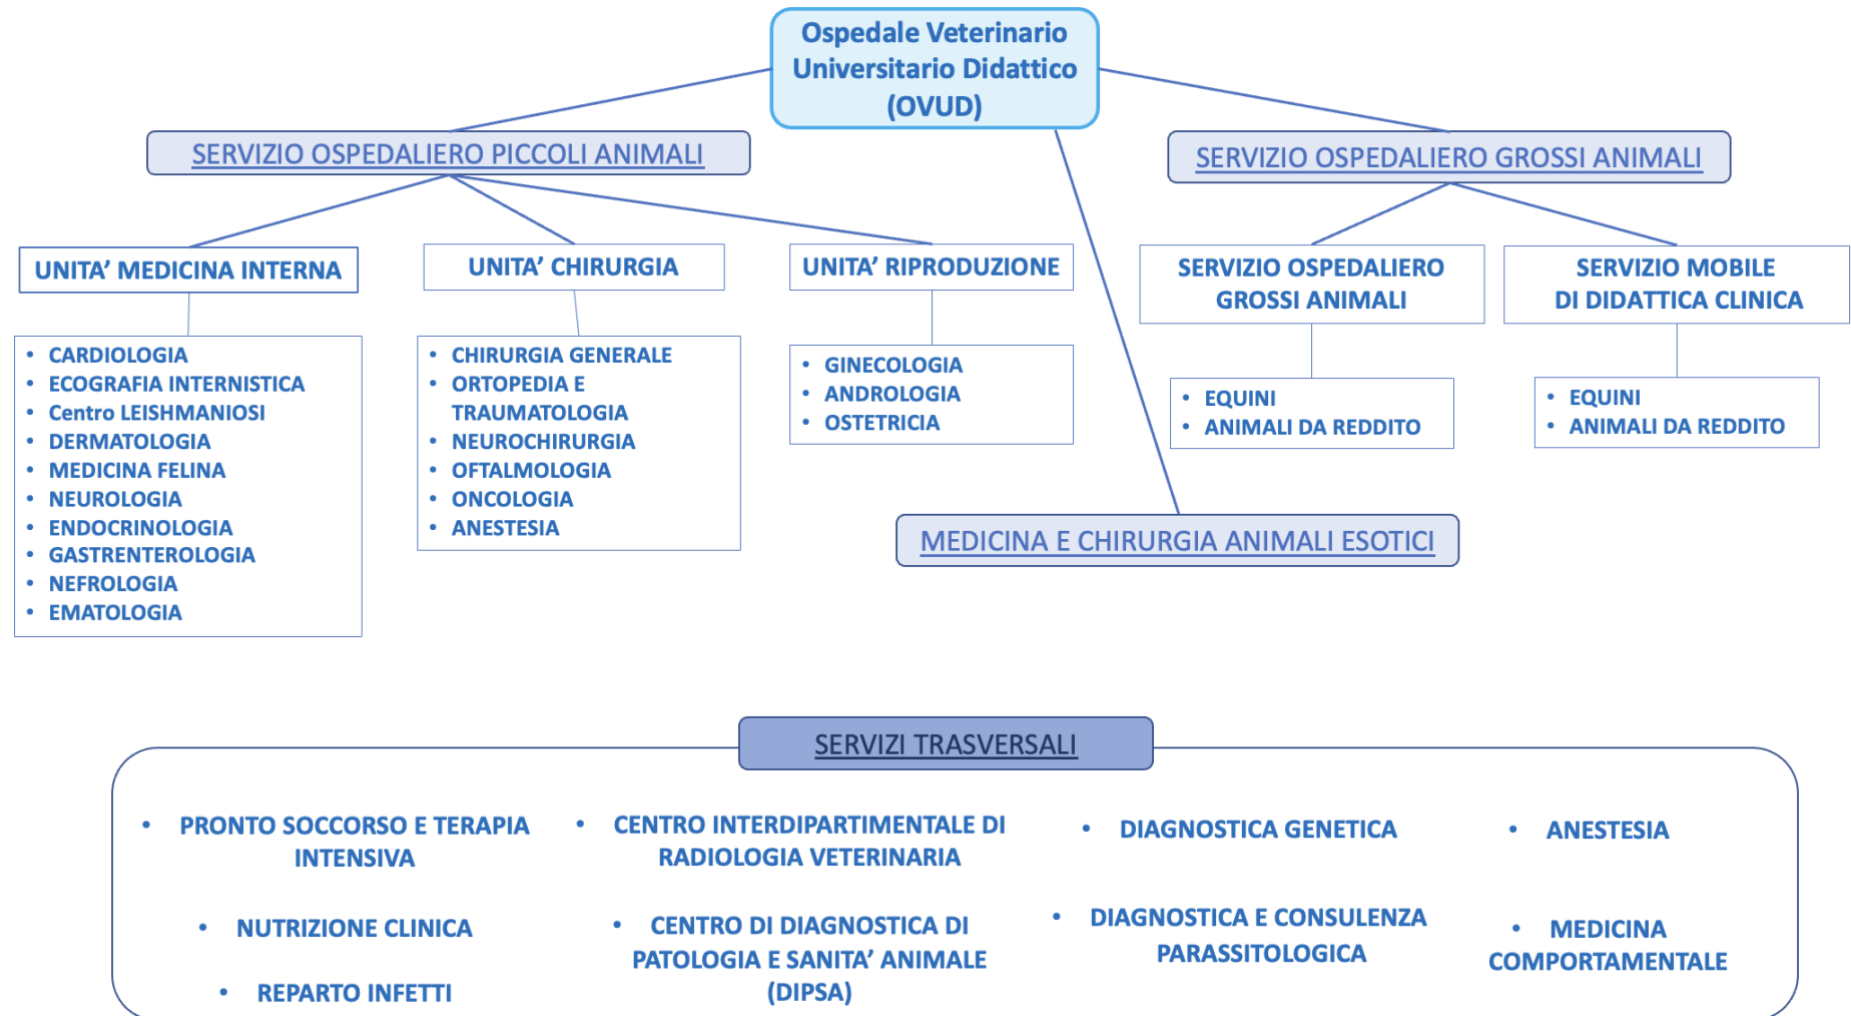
Ospedale Veterinario Universitario Didattico (OVUD)

SERVIZIO OSPEDALIERO PICCOLI ANIMALI

SERVIZIO OSPEDALIERO GROSSI ANIMALI

UNITA' MEDICINA INTERNA

- CARDIOLOGIA
- ECOGRAFIA INTERNISTICA
- Centro LEISHMANIOSI
- DERMATOLOGIA
- MEDICINA FELINA
- NEUROLOGIA
- ENDOCRINOLOGIA
- GASTRENTEROLOGIA
- NEFROLOGIA
- EMATOLOGIA

UNITA' CHIRURGIA

- CHIRURGIA GENERALE
- ORTOPEDIA E TRAUMATOLOGIA
- NEUROCHIRURGIA
- OFTALMOLOGIA
- ONCOLOGIA
- ANESTESIA

UNITA' RIPRODUZIONE

- GINECOLOGIA
- ANDROLOGIA
- OSTETRICIA

SERVIZIO OSPEDALIERO GROSSI ANIMALI

- EQUINI
- ANIMALI DA REDDITO

SERVIZIO MOBILE DI DIDATTICA CLINICA

- EQUINI
- ANIMALI DA REDDITO

MEDICINA E CHIRURGIA ANIMALI ESOTICI

SERVIZI TRASVERSALI

- PRONTO SOCCORSO E TERAPIA INTENSIVA
- CENTRO INTERDIPARTIMENTALE DI RADIOLOGIA VETERINARIA
- DIAGNOSTICA GENETICA
- ANESTESIA
- NUTRIZIONE CLINICA
- CENTRO DI DIAGNOSTICA DI PATOLOGIA E SANITA' ANIMALE (DIPSA)
- DIAGNOSTICA E CONSULENZA PARASSITOLOGICA
- MEDICINA COMPORTAMENTALE
- REPARTO INFETTI